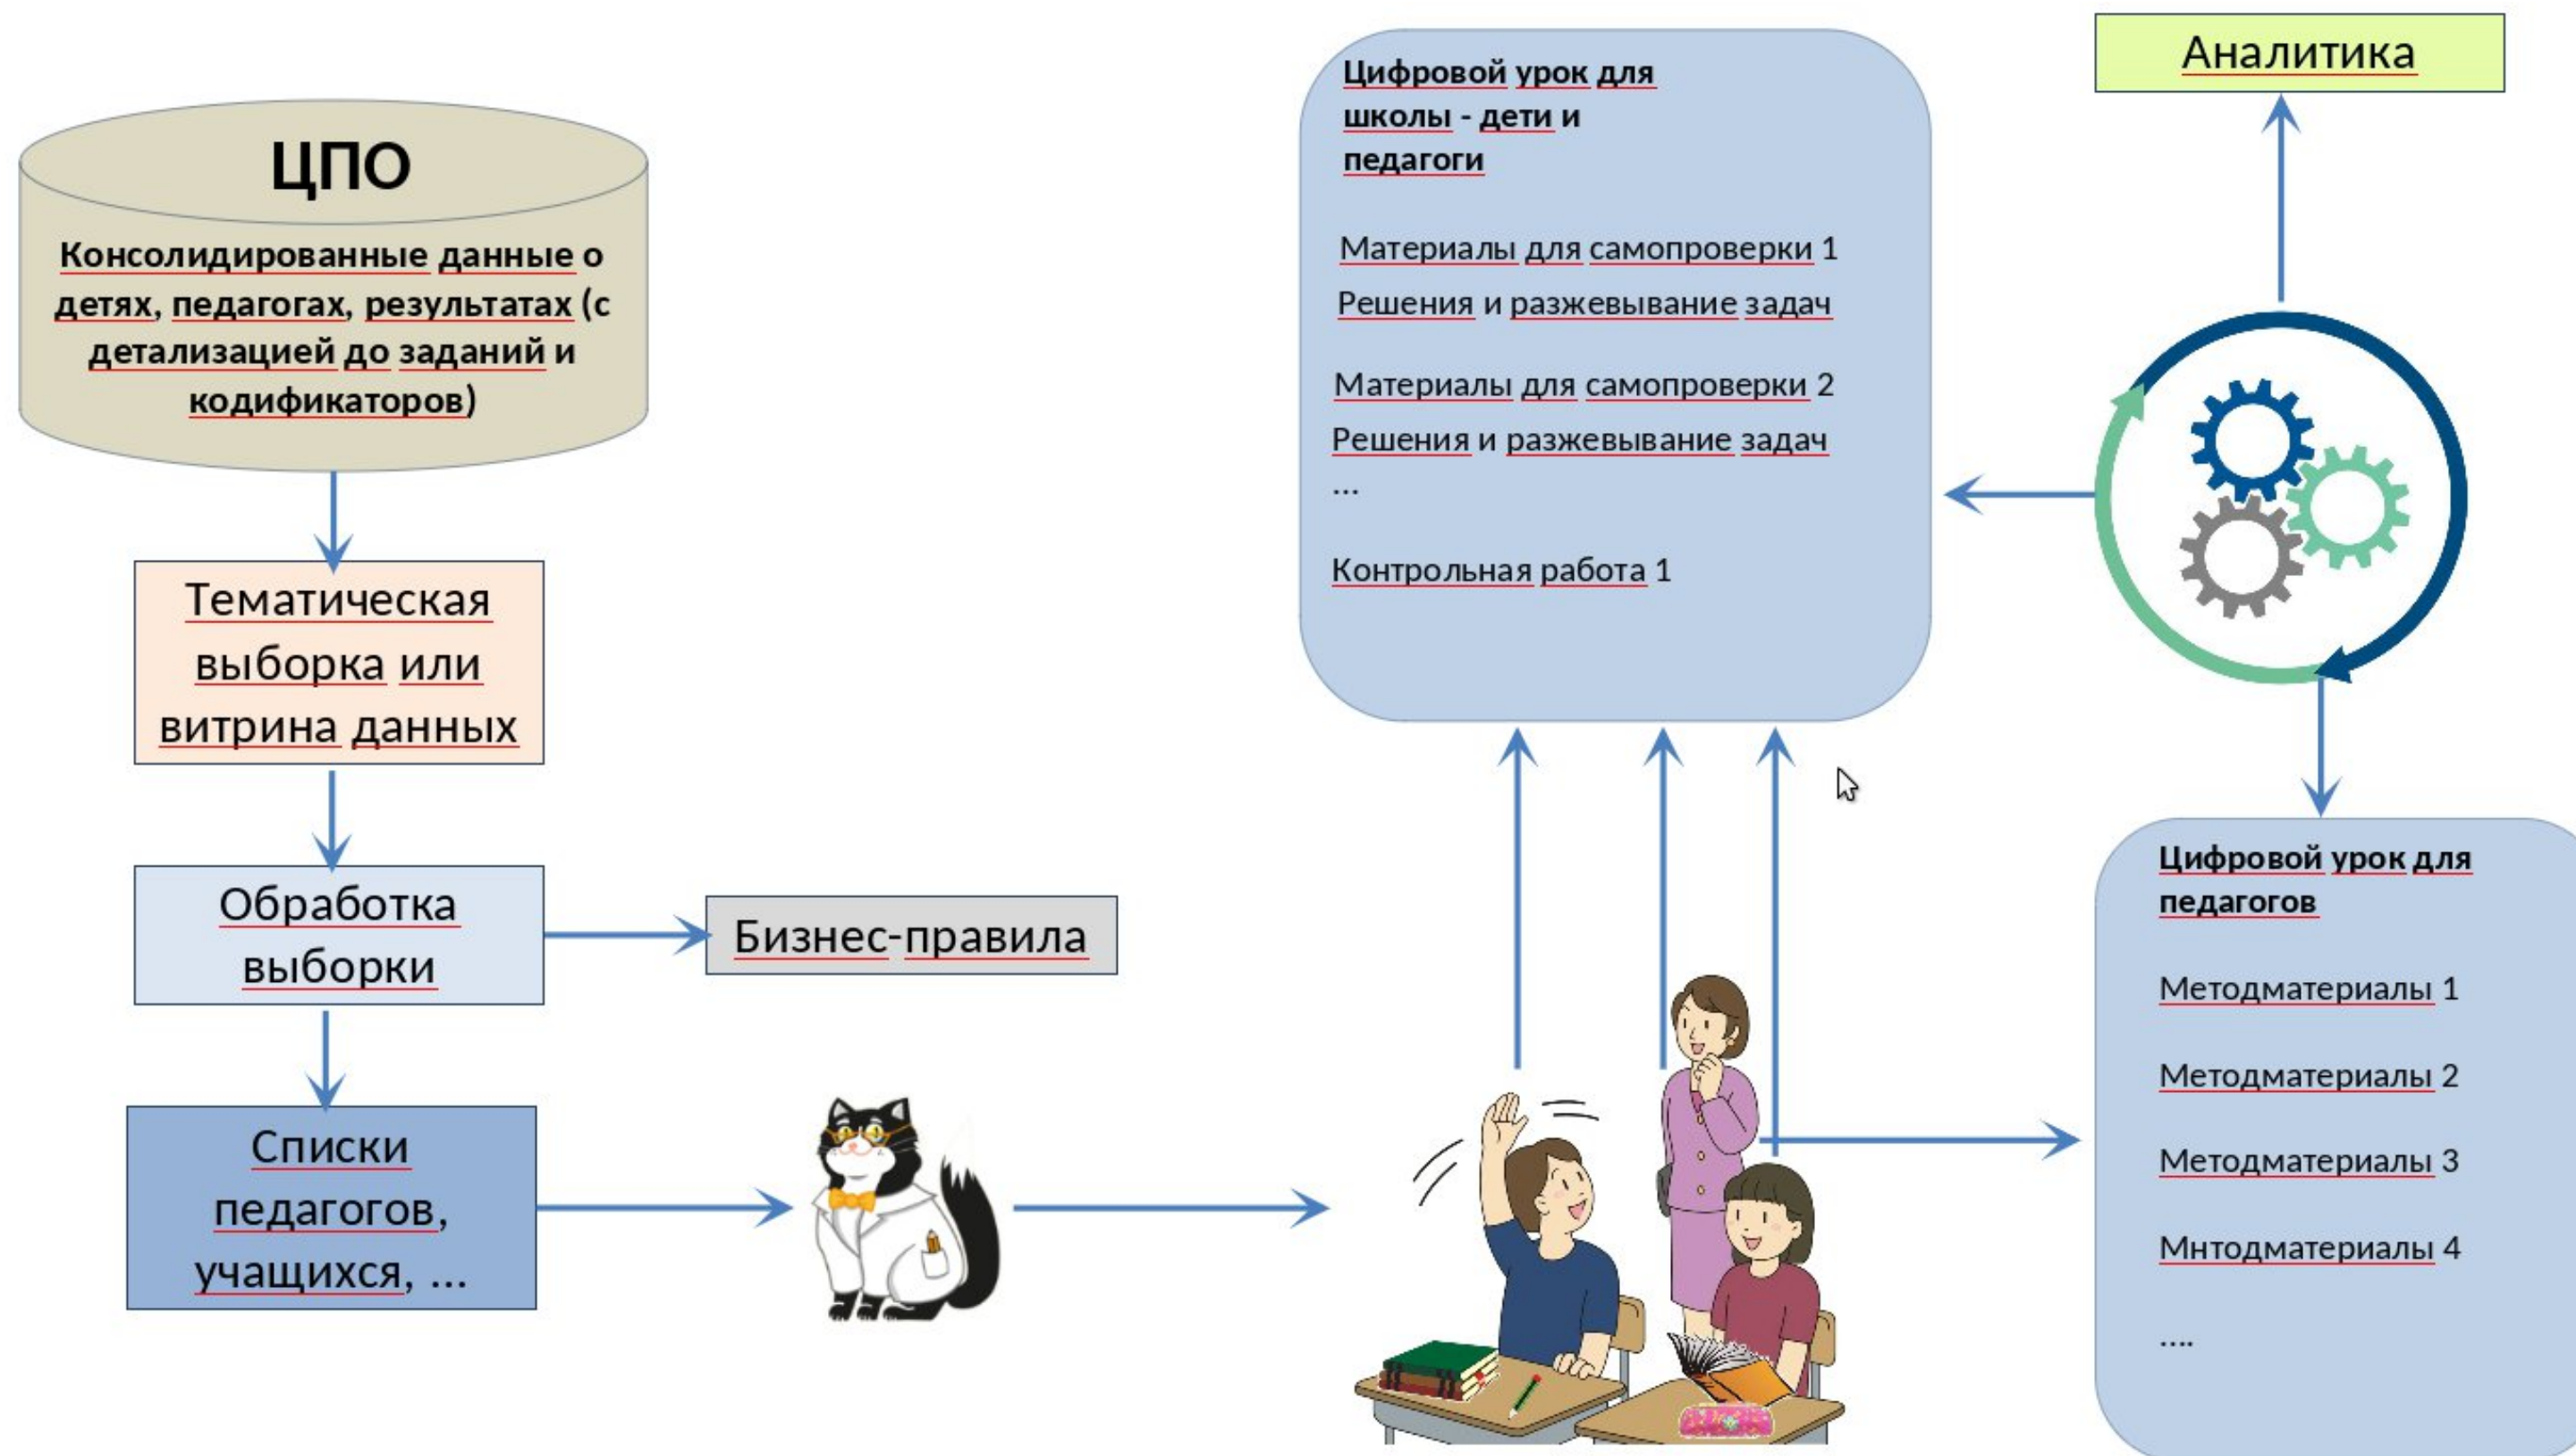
ЦПО

Консолидированные данные о детях, педагогах, результатах (с детализацией до заданий и кодификаторов)

Тематическая выборка или витрина данных

Обработка выборки

Бизнес-правила

Списки педагогов, учащихся, ...

Цифровой урок для школы - дети и педагоги

Материалы для самопроверки 1

Решения и разжевывание задач

Материалы для самопроверки 2

Решения и разжевывание задач

...

Контрольная работа 1

Аналитика

Цифровой урок для педагогов

Методматериалы 1

Методматериалы 2

Методматериалы 3

Мнтодматериалы 4

....